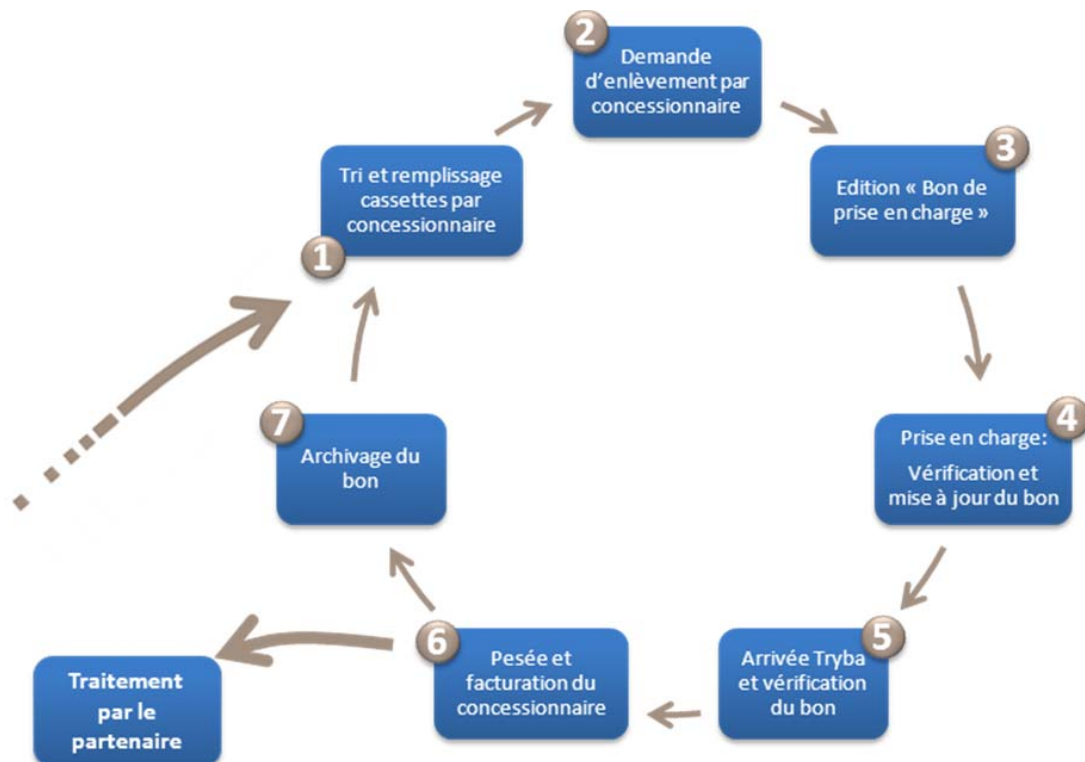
1
Tri et remplissage cassettes par concessionnaire

2
Demande d'enlèvement par concessionnaire

3
Edition « Bon de prise en charge »

4
Prise en charge:
Vérification et mise à jour du bon

5
Arrivée Tryba et vérification du bon

6
Pesée et facturation du concessionnaire

7
Archivage du bon

Traitement par le partenaire